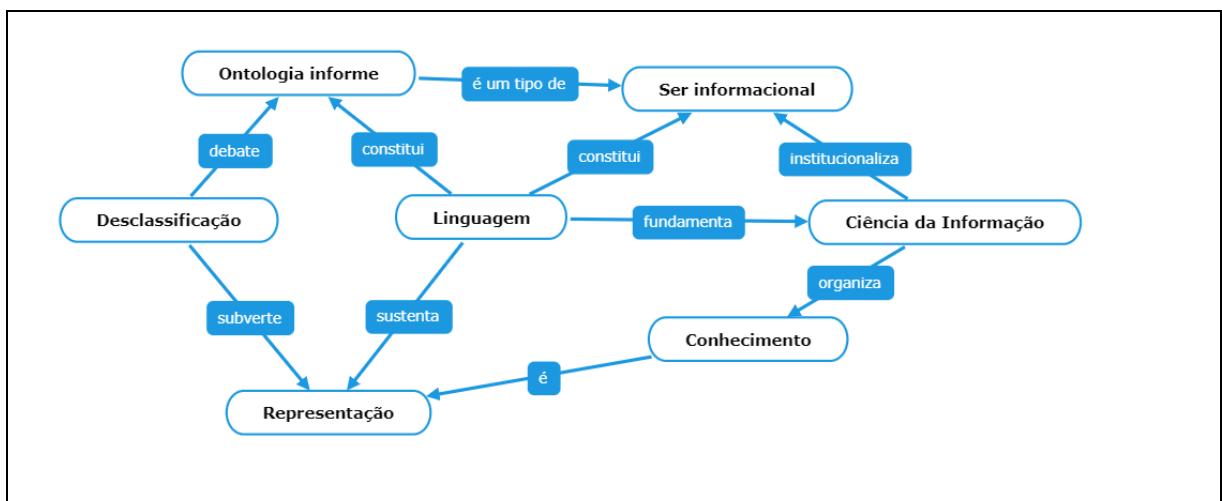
Ontologia informe

é um tipo de

Ser informacional

debate

constitui

constitui

institucionaliza

Desclassificação

Linguagem

fundamenta

Ciência da Informação

organiza

subverte

sustenta

Conhecimento

é

Representação